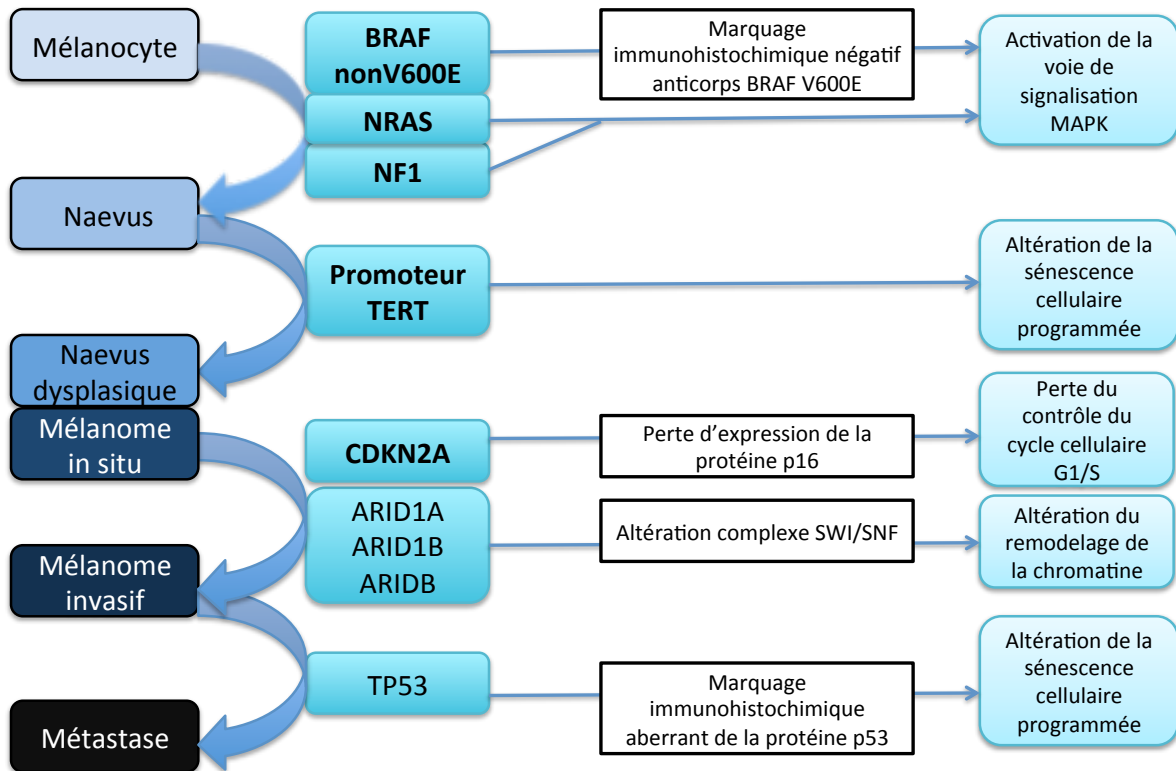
Mélanocyte

BRAF nonV600E

NRAS

NF1

Marquage immunohistochimique négatif anticorps BRAF V600E

Activation de la voie de signalisation MAPK

Naevus

Promoteur TERT

Altération de la sénescence cellulaire programmée

Naevus dysplasique

Mélanome in situ

CDKN2A

Perte d'expression de la protéine p16

Perte du contrôle du cycle cellulaire G1/S

ARID1A ARID1B ARIDB

Altération complexe SWI/SNF

Altération du remodelage de la chromatine

Mélanome invasif

TP53

Marquage immunohistochimique aberrant de la protéine p53

Altération de la sénescence cellulaire programmée

Métastase